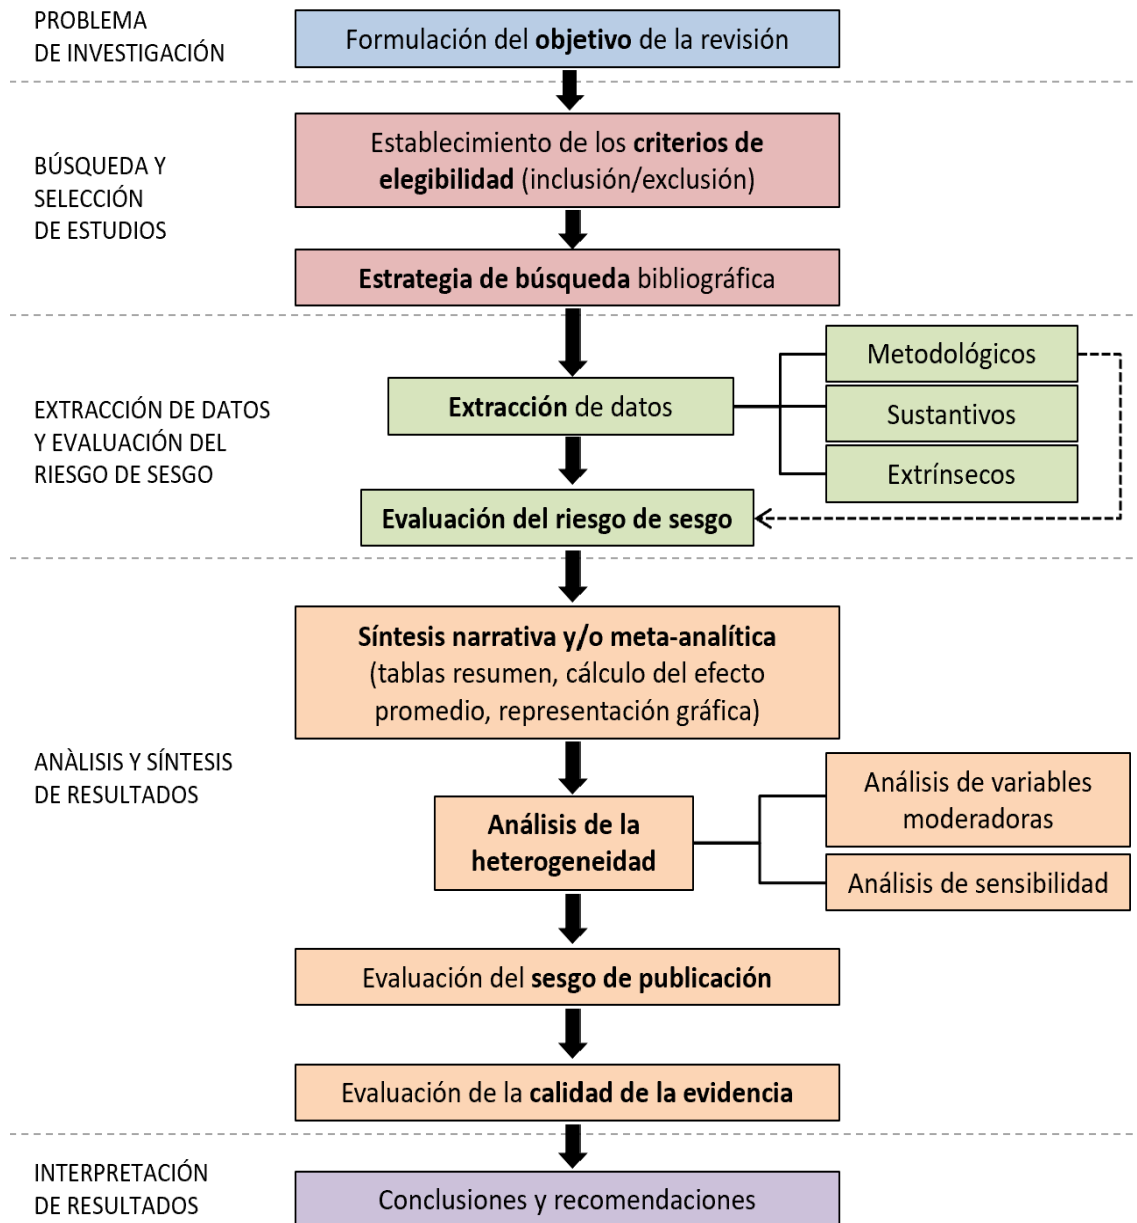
PROBLEMA DE INVESTIGACIÓN

Formulación del **objetivo** de la revisión

BÚSQUEDA Y SELECCIÓN DE ESTUDIOS

Establecimiento de los **criterios de elegibilidad** (inclusión/exclusión)

**Estrategia de búsqueda** bibliográfica

EXTRACCIÓN DE DATOS Y EVALUACIÓN DEL RIESGO DE SESGO

**Extracción** de datos

Metodológicos

Sustantivos

Extrínsecos

**Evaluación del riesgo de sesgo**

ANÀLISIS Y SÍNTESIS DE RESULTADOS

**Síntesis narrativa y/o meta-analítica** (tablas resumen, cálculo del efecto promedio, representación gráfica)

**Análisis de la heterogeneidad**

Análisis de variables moderadoras

Análisis de sensibilidad

Evaluación del **sesgo de publicación**

Evaluación de la **calidad de la evidencia**

INTERPRETACIÓN DE RESULTADOS

Conclusiones y recomendaciones